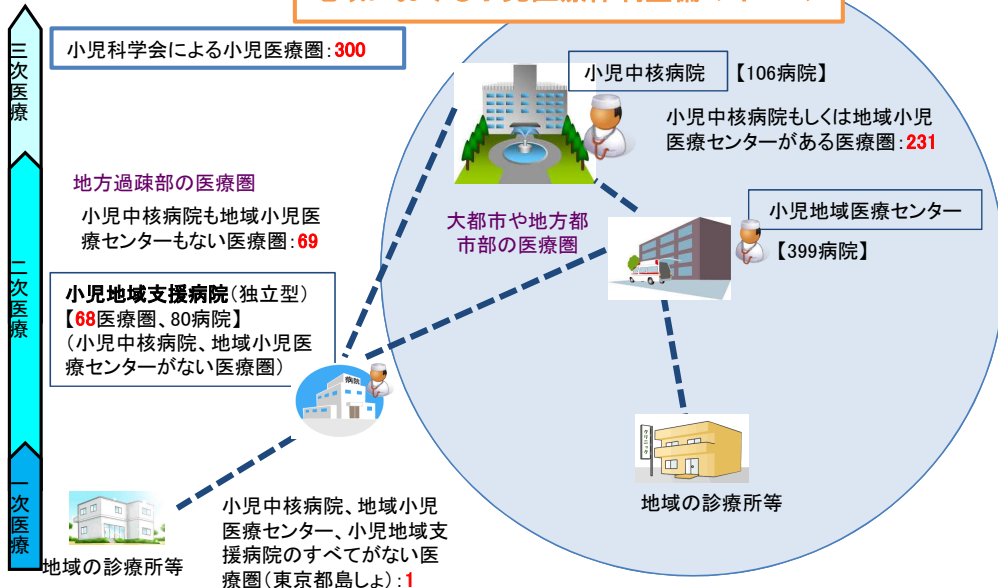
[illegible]

三次医療

小児科学会による小児医療圏:300

小児中核病院 【106病院】

小児中核病院もしくは地域小児医療センターがある医療圏:231

地方過疎部の医療圏

小児中核病院も地域小児医療センターもない医療圏:69

大都市や地方都市部の医療圏

小児地域医療センター

【399病院】

二次医療

小児地域支援病院(独立型)
【68医療圏、80病院】
(小児中核病院、地域小児医療センターがない医療圏)

病院

クリニック

地域の診療所等

一次医療

地域の診療所等

小児中核病院、地域小児医療センター、小児地域支援病院のすべてがない医療圏(東京都島しょ):1